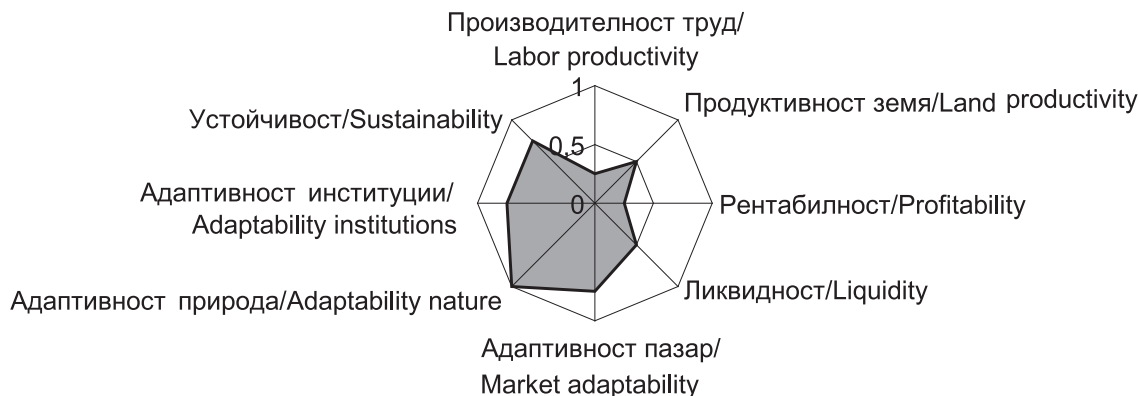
Производителност труд/ Labor productivity

1

0,5

0

Продуктивност земя/Land productivity

Рентабилност/Profitability

Ликвидност/Liquidity

Адаптивност пазар/ Market adaptability

Адаптивност природа/Adaptability nature

Адаптивност институции/ Adaptability institutions

Устойчивост/Sustainability